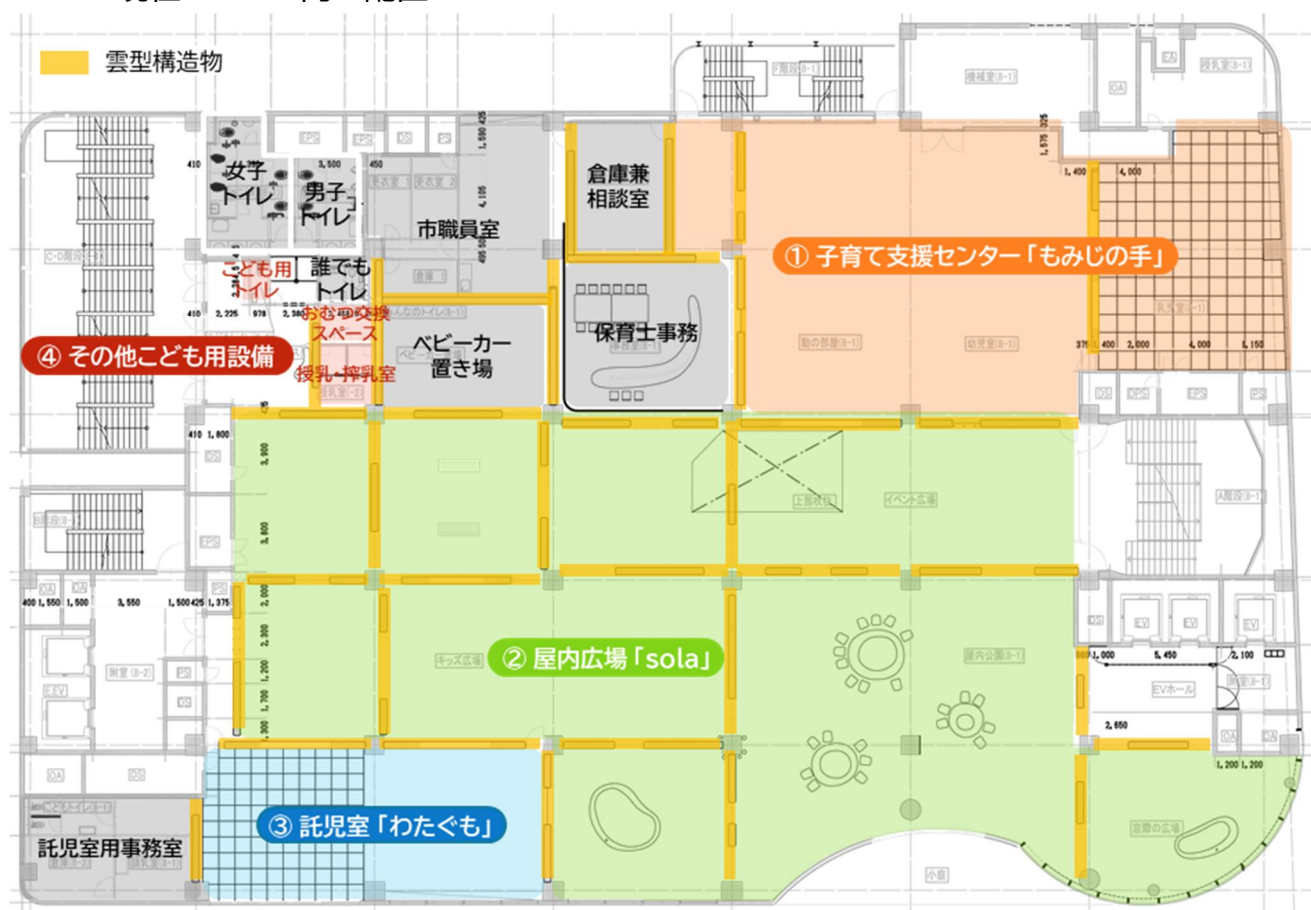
雲型構造物

女子トイレ

男子トイレ

市職員室

倉庫兼相談室

① 子育て支援センター「もみじの手」

こども用トイレ

誰でもトイレ

おむつ交換スペース

授乳・搾乳室

ベビーカー置き場

保育士事務

④ その他こども用設備

② 屋内広場「sola」

③ 託児室「わたぐも」

託児室用事務室

イベント広場

キッズ広場

屋内公園

EVホール

EV

EV

EV

A階段

EPS

DS

PS

OA

小庭